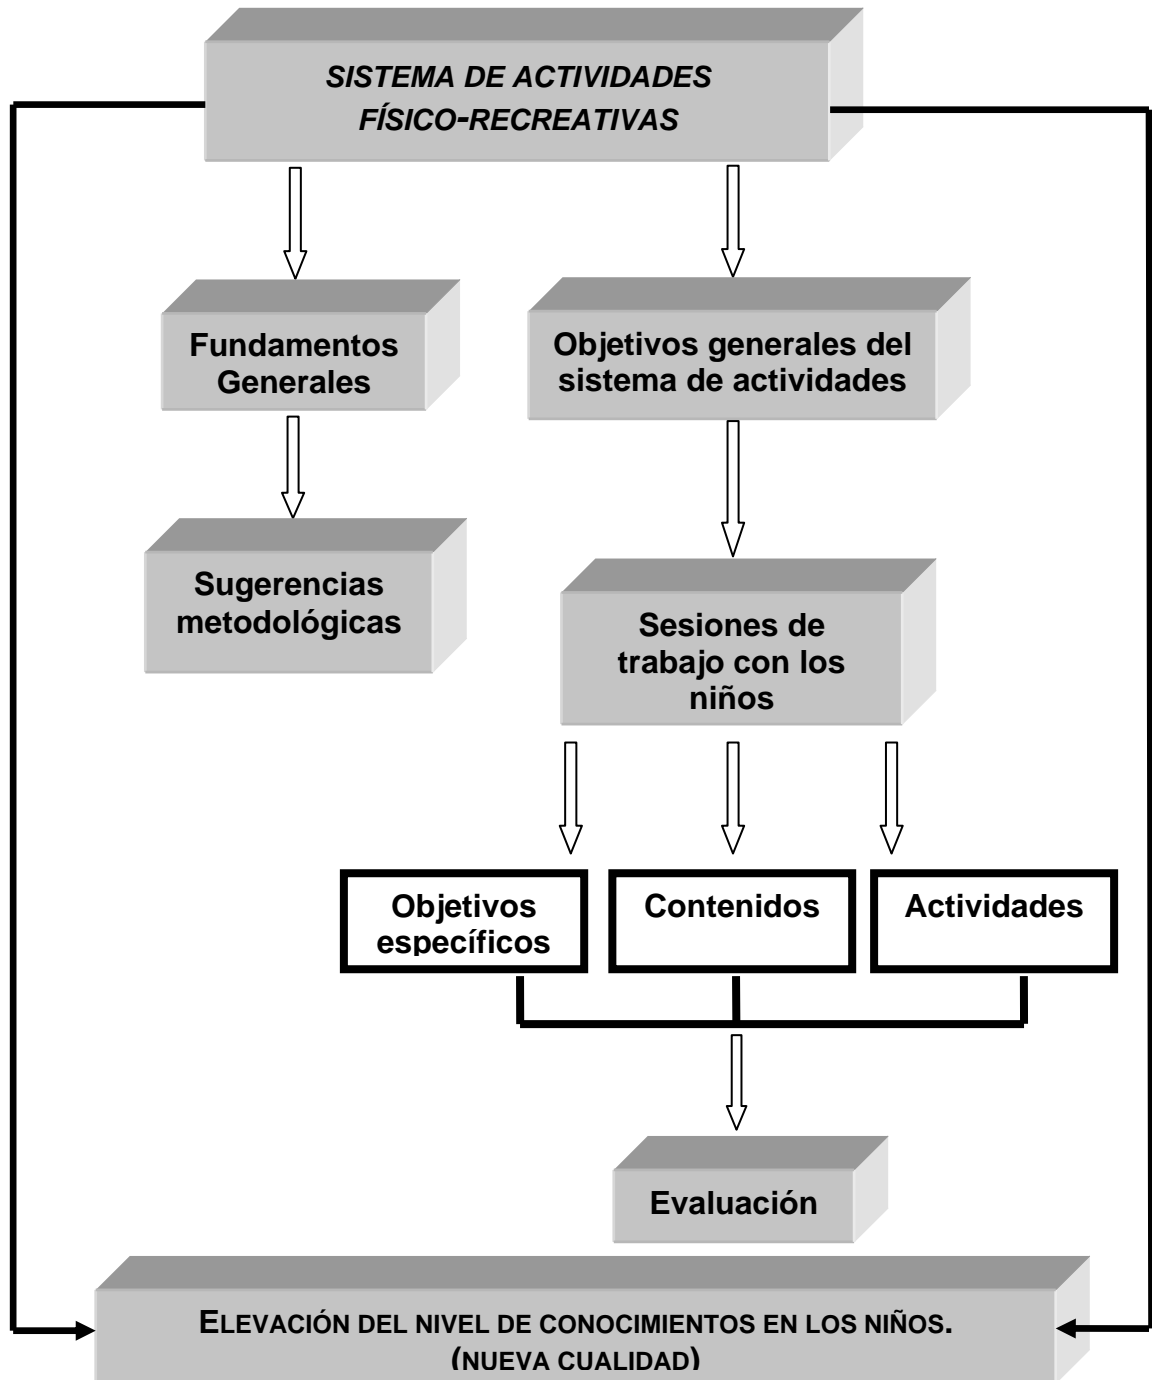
SISTEMA DE ACTIVIDADES FÍSICO-RECREATIVAS

Fundamentos Generales

Objetivos generales del sistema de actividades

Sugerencias metodológicas

Sesiones de trabajo con los niños

Objetivos específicos

Contenidos

Actividades

Evaluación

ELEVACIÓN DEL NIVEL DE CONOCIMIENTOS EN LOS NIÑOS. (NUEVA CUALIDAD)